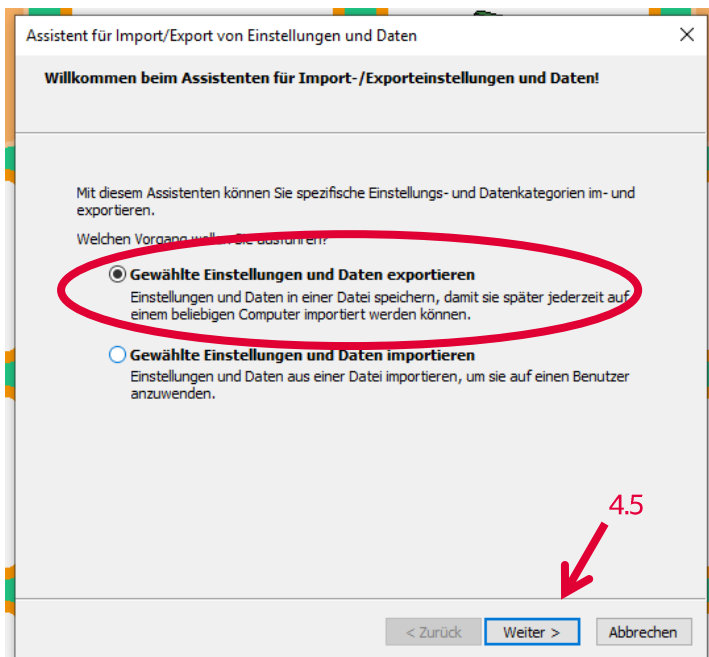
Assistent für Import/Export von Einstellungen und Daten

×

Willkommen beim Assistenten für Import-/Exporteinstellungen und Daten!

Mit diesem Assistenten können Sie spezifische Einstellungs- und Datenkategorien im- und exportieren.

Welchen Vorgang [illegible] Sie ausführen?

Gewählte Einstellungen und Daten exportieren
Einstellungen und Daten in einer Datei speichern, damit sie später jederzeit auf einem beliebigen Computer importiert werden können.

Gewählte Einstellungen und Daten importieren
Einstellungen und Daten aus einer Datei importieren, um sie auf einen Benutzer anzuwenden.

4.5

< Zurück

Weiter >

Abbrechen